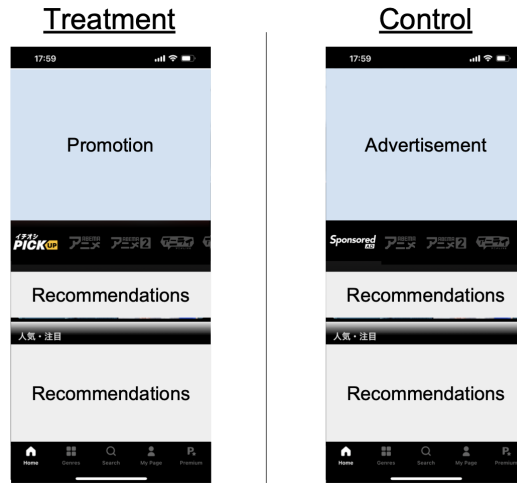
Treatment

17:59

Promotion

イチオシ PICK UP アニメ アニメ2 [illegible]

Recommendations

人気・注目

Recommendations

Home Genres Search My Page Premium

Control

17:59

Advertisement

Sponsored AD アニメ アニメ2 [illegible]

Recommendations

人気・注目

Recommendations

Home Genres Search My Page Premium